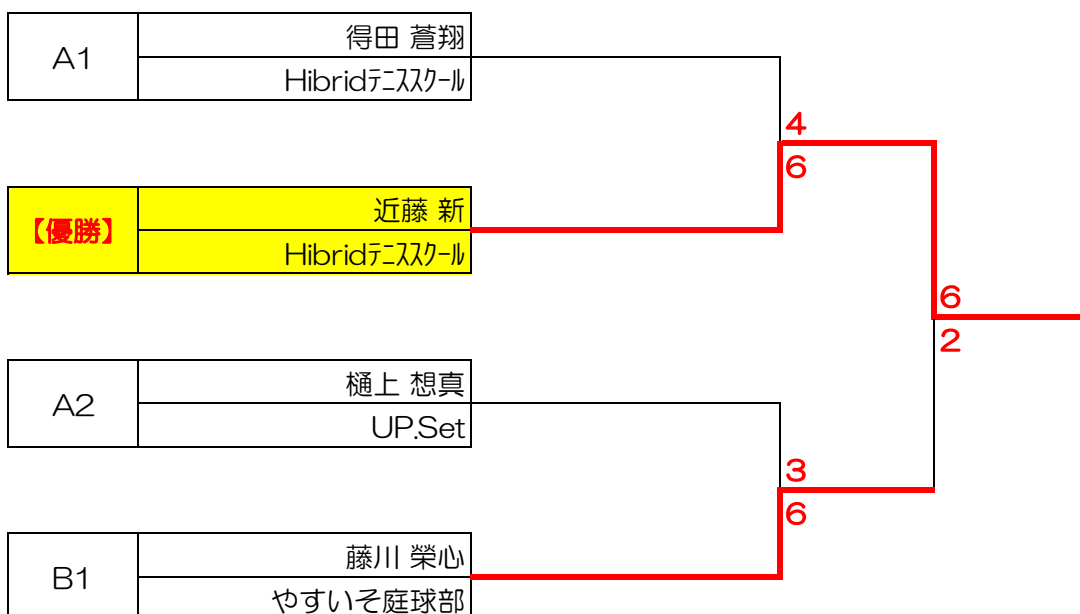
| A1 | 得田 蒼翔 |
|---|---|
| | Hibridテニススクール |

| 【優勝】 | 近藤 新 |
|---|---|
| | Hibridテニススクール |

| A2 | 樋上 想真 |
|---|---|
| | UP.Set |

| B1 | 藤川 榮心 |
|---|---|
| | やすいそ庭球部 |

4
6
3
6
6
2